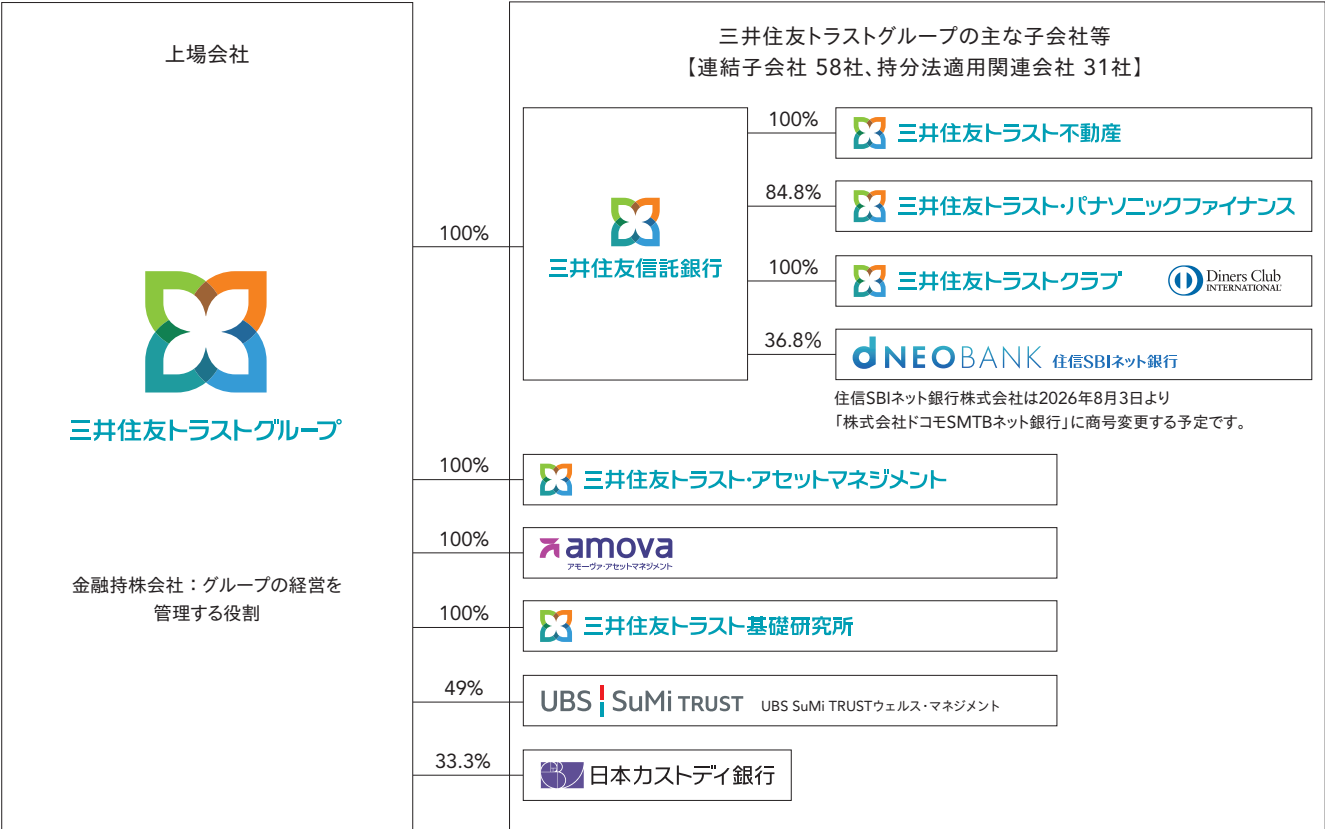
上場会社

三井住友トラストグループ

金融持株会社：グループの経営を管理する役割

三井住友トラストグループの主な子会社等
【連結子会社 58社、持分法適用関連会社 31社】

100%

三井住友信託銀行

100%
三井住友トラスト不動産

84.8%
三井住友トラスト・パナソニックファイナンス

100%
三井住友トラストクラブ
Diners Club INTERNATIONAL

36.8%
d NEOBANK 住信SBIネット銀行

住信SBIネット銀行株式会社は2026年8月3日より「株式会社ドコモSMTBネット銀行」に商号変更する予定です。

100%
三井住友トラスト・アセットマネジメント

100%
amova
アモーヴァ・アセットマネジメント

100%
三井住友トラスト基礎研究所

49%
UBS SuMi TRUST UBS SuMi TRUSTウェルス・マネジメント

33.3%
日本カストディ銀行